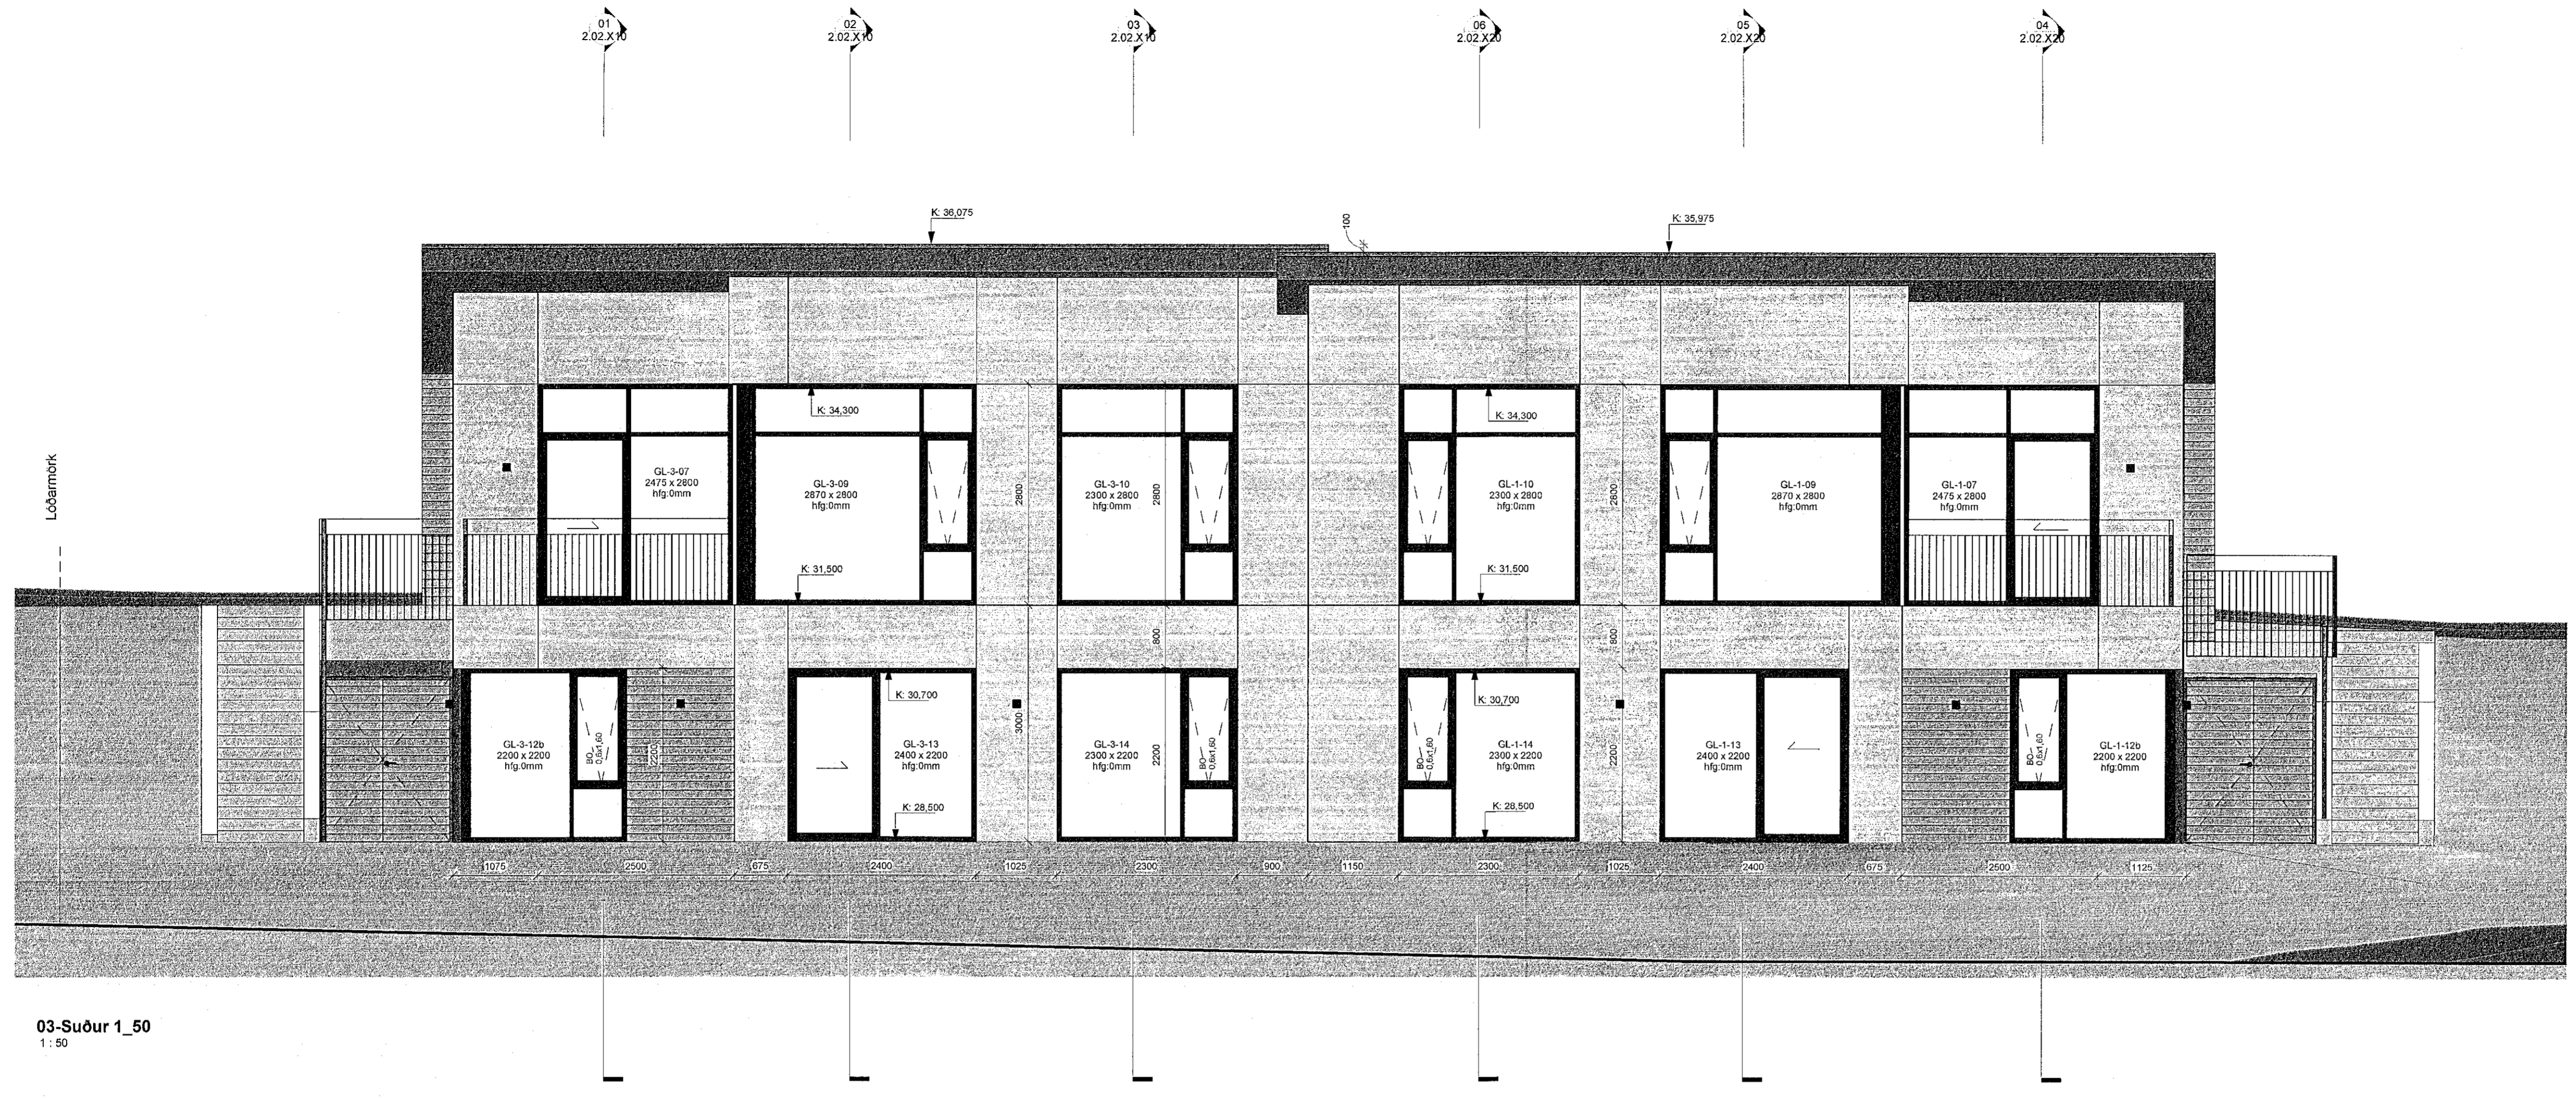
01
2.02.X10

02
2.02.X10

03
2.02.X10

06
2.02.X20

05
2.02.X20

04
2.02.X20

K: 36,075

100

K: 35,975

Lóðarmörk

K: 34,300

K: 34,300

GL-3-07
2475 x 2800
hfg:0mm

GL-3-09
2870 x 2800
hfg:0mm

2800

GL-3-10
2300 x 2800
hfg:0mm

2800

GL-1-10
2300 x 2800
hfg:0mm

2800

GL-1-09
2870 x 2800
hfg:0mm

GL-1-07
2475 x 2800
hfg:0mm

K: 31,500

K: 31,500

800

800

K: 30,700

K: 30,700

3000

GL-3-12b
2200 x 2200
hfg:0mm

BO
0,6x1,60

2200

GL-3-13
2400 x 2200
hfg:0mm

GL-3-14
2300 x 2200
hfg:0mm

2200

BO
0,6x1,60

BO
0,6x1,60

GL-1-14
2300 x 2200
hfg:0mm

2200

GL-1-13
2400 x 2200
hfg:0mm

BO
0,6x1,60

GL-1-12b
2200 x 2200
hfg:0mm

K: 28,500

K: 28,500

1075 2500 675 2400 1025 2300 900 1150 2300 1025 2400 675 2500 1125

03-Suður 1_50
1 : 50